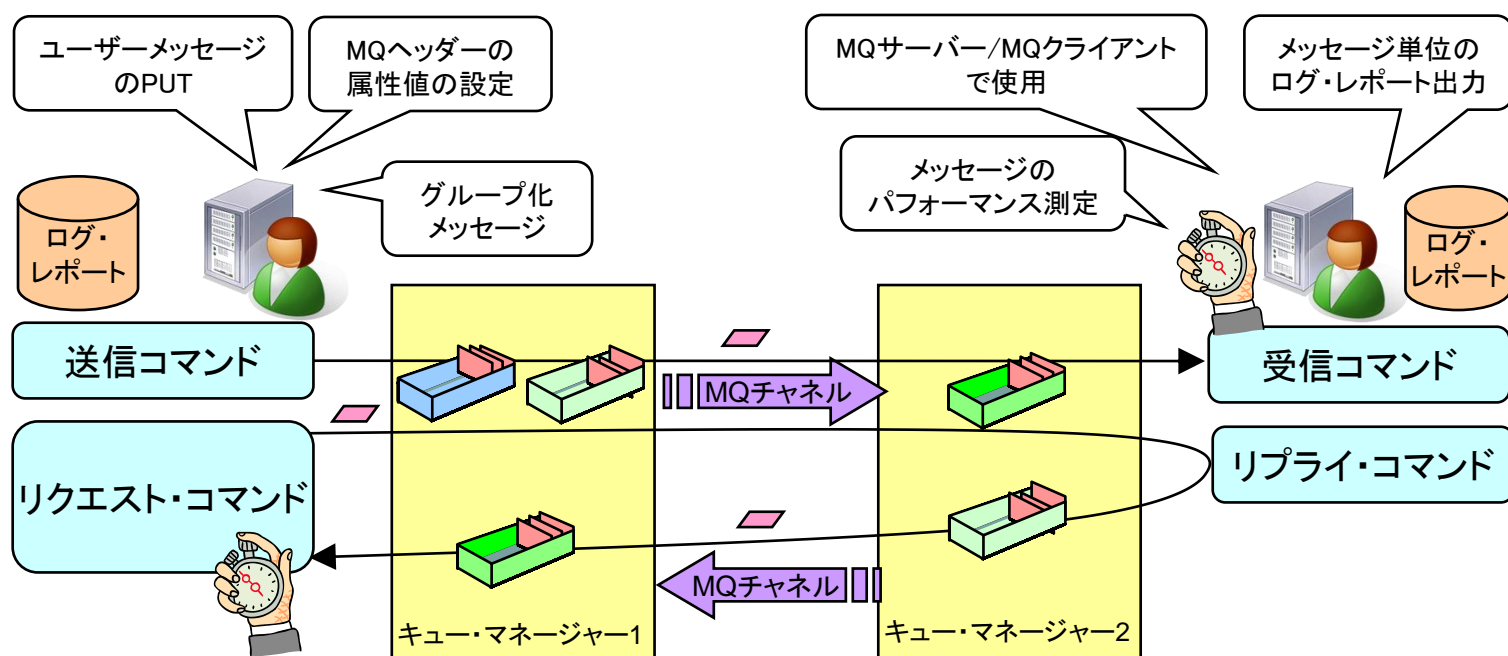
ユーザーメッセージのPUT

MQヘッダーの属性値の設定

MQサーバー/MQクライアントで使用

メッセージ単位のログ・レポート出力

グループ化メッセージ

メッセージのパフォーマンス測定

ログ・レポート

ログ・レポート

送信コマンド

MQチャネル

受信コマンド

リプライ・コマンド

リクエスト・コマンド

MQチャネル

キュー・マネージャー1

キュー・マネージャー2